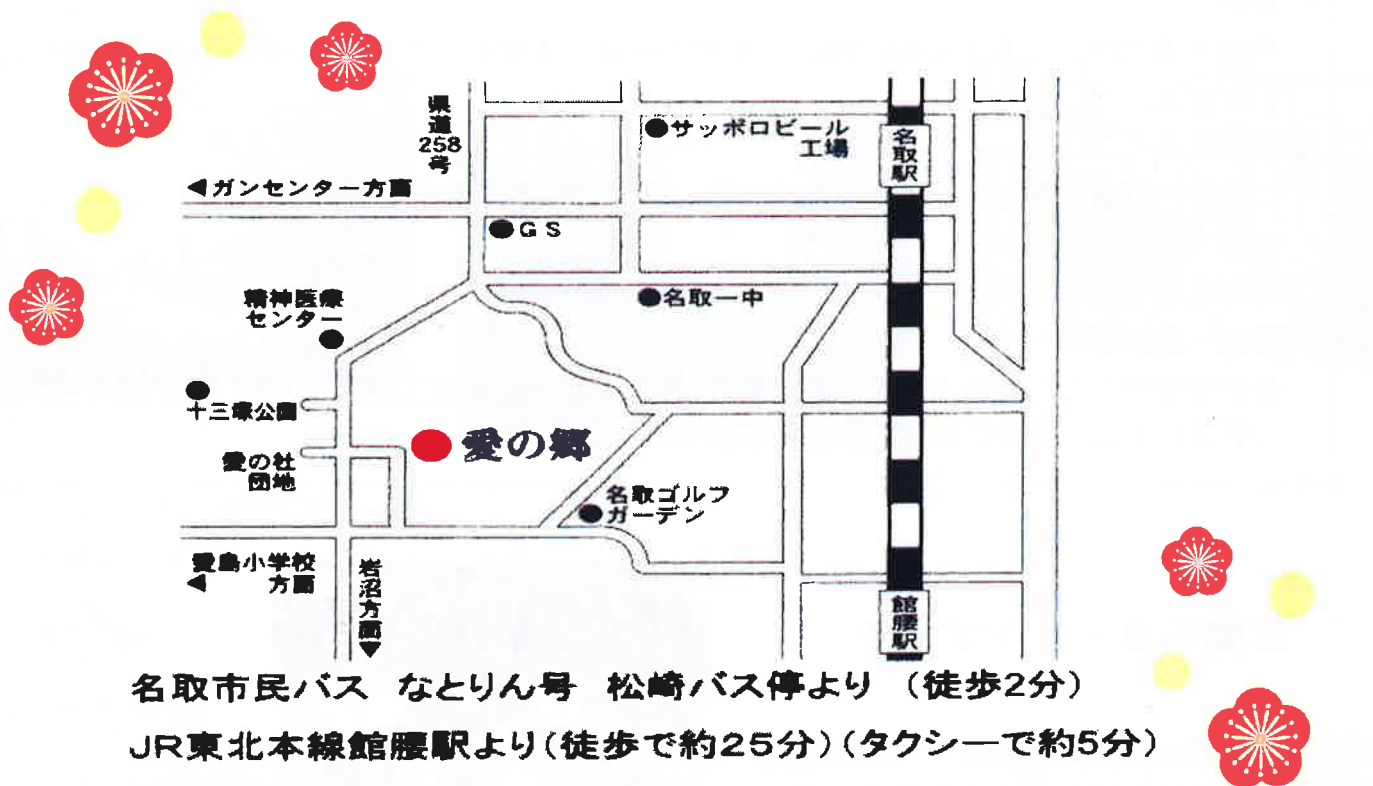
県道258号

●サッポロビール工場

名取駅

◀ガンセンター方面

●ＧＳ

●名取一中

精神医療センター

●

●

十三塚公園

● 愛の郷

愛の杜団地

名取ゴルフガーデン

愛島小学校方面

岩沼方面

館腰駅

名取市民バス　なとりん号　松崎バス停より（徒歩2分）

JR東北本線館腰駅より（徒歩で約２５分）（タクシーで約5分）